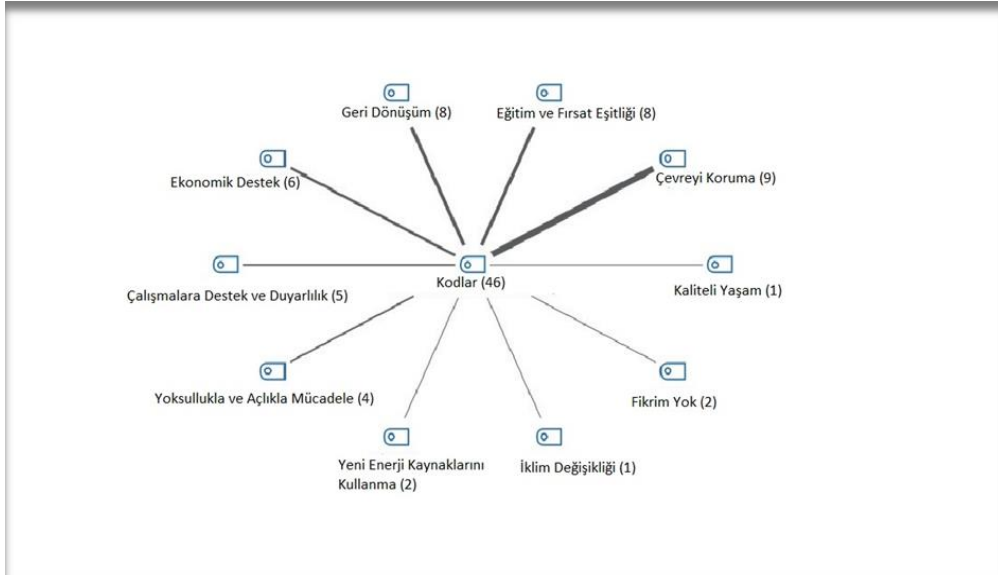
Geri Dönüşüm (8)

Eğitim ve Fırsat Eşitliği (8)

Ekonomik Destek (6)

Çevreyi Koruma (9)

Kodlar (46)

Çalışmalara Destek ve Duyarlılık (5)

Kaliteli Yaşam (1)

Yoksullukla ve Açlıkla Mücadele (4)

Fikrim Yok (2)

Yeni Enerji Kaynaklarını Kullanma (2)

İklim Değişikliği (1)